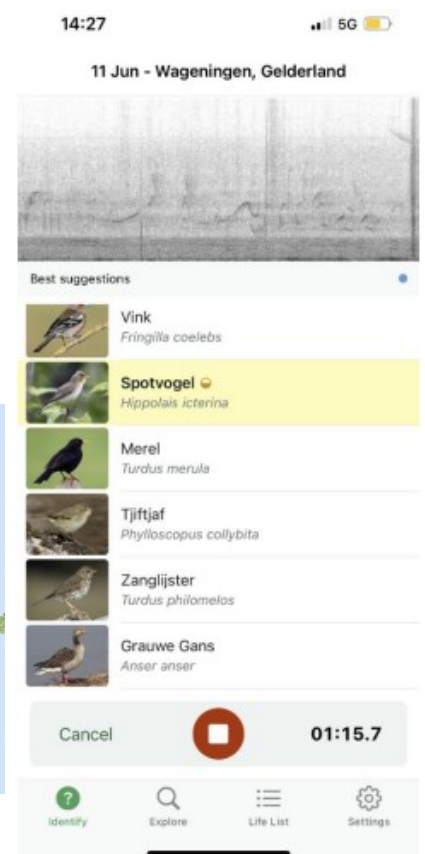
14:27
5G

11 Jun - Wageningen, Gelderland

Best suggestions

Vink
Fringilla coelebs

Spotvogel
Hippolais icterina

Merel
Turdus merula

Tjiftjaf
Phylloscopus collybita

Zanglijster
Turdus philomelos

Grauwe Gans
Anser anser

Cancel
01:15.7

Identify
Explore
Life List
Settings